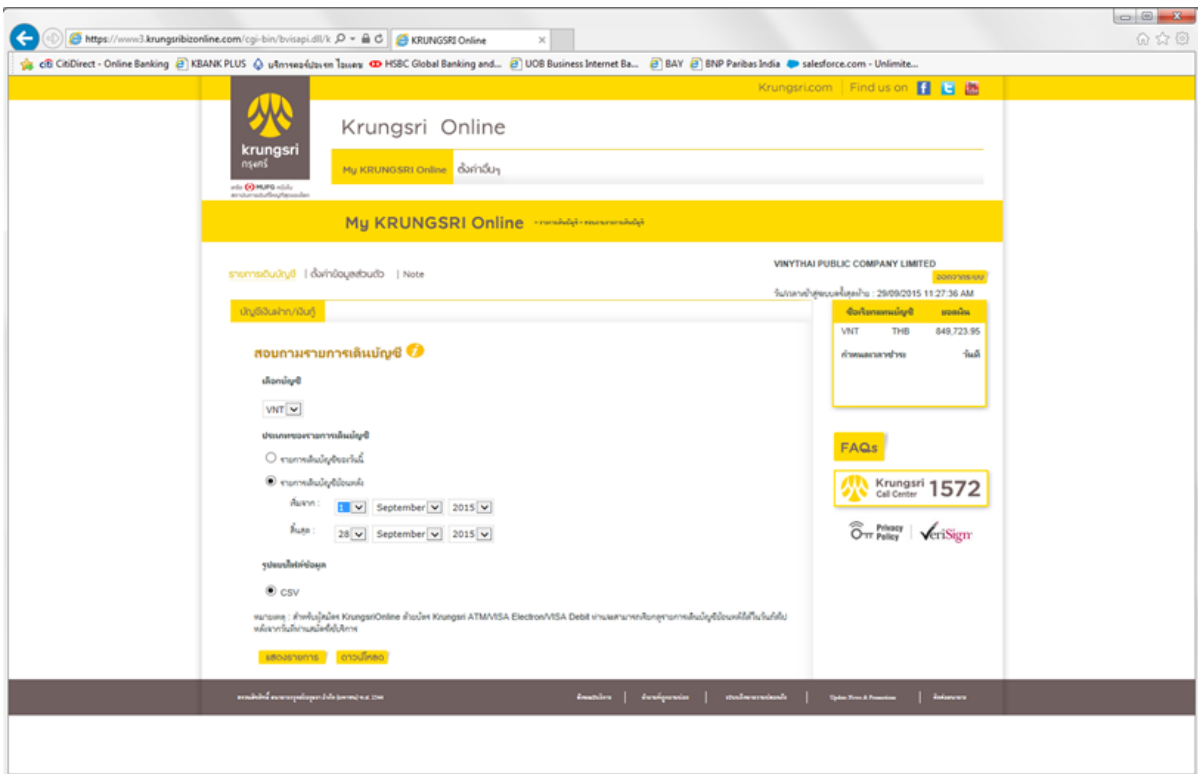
https://www3.krungsribizonline.com/cgi-bin/bvisapi.dll/k
KRUNGSRI Online

CitiDirect - Online Banking | KBANK PLUS | บริการออนไลน์ | HSBC Global Banking and... | UOB Business Internet Ba... | BAY | BNP Paribas India | salesforce.com - Unlimite...

Krungsri.com | Find us on

krungsri
กรุงศรี

Krungsri Online

My KRUNGSRI Online | ตั้งค่าอื่นๆ

My KRUNGSRI Online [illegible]

รายการเดินบัญชี | ตั้งค่าข้อมูลส่วนตัว | Note

VINYTHAI PUBLIC COMPANY LIMITED
ออกจากระบบ
วันเวลาเข้าสู่ระบบครั้งสุดท้าย : 29/09/2015 11:27:36 AM

บัญชีเงินฝาก/เงินกู้

| ชื่อเรียกแทนบัญชี | | ยอดเงิน |
|---|---|---|
| VNT | THB | 849,723.95 |
| กำหนดเวลาชำระ | | วันที่ |

สอบถามรายการเดินบัญชี

เลือกบัญชี
VNT

ประเภทของรายการเดินบัญชี
รายการเดินบัญชีของวันนี้
รายการเดินบัญชีย้อนหลัง
ตั้งแต่ : 1 September 2015
ถึง : 28 September 2015

รูปแบบไฟล์ข้อมูล
CSV

หมายเหตุ : สำหรับผู้สมัคร KrungsriOnline ด้วยบัตร Krungsri ATM/VISA Electron/VISA Debit ท่านจะสามารถเรียกดูรายการเดินบัญชีย้อนหลังได้ในวันที่ถัดไปหลังจากวันที่ท่านสมัครใช้บริการ

แสดงรายการ | ดาวน์โหลด

FAQs

Krungsri Call Center 1572

Privacy Policy | VeriSign

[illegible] | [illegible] | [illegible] | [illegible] | Update News & Promotions | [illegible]